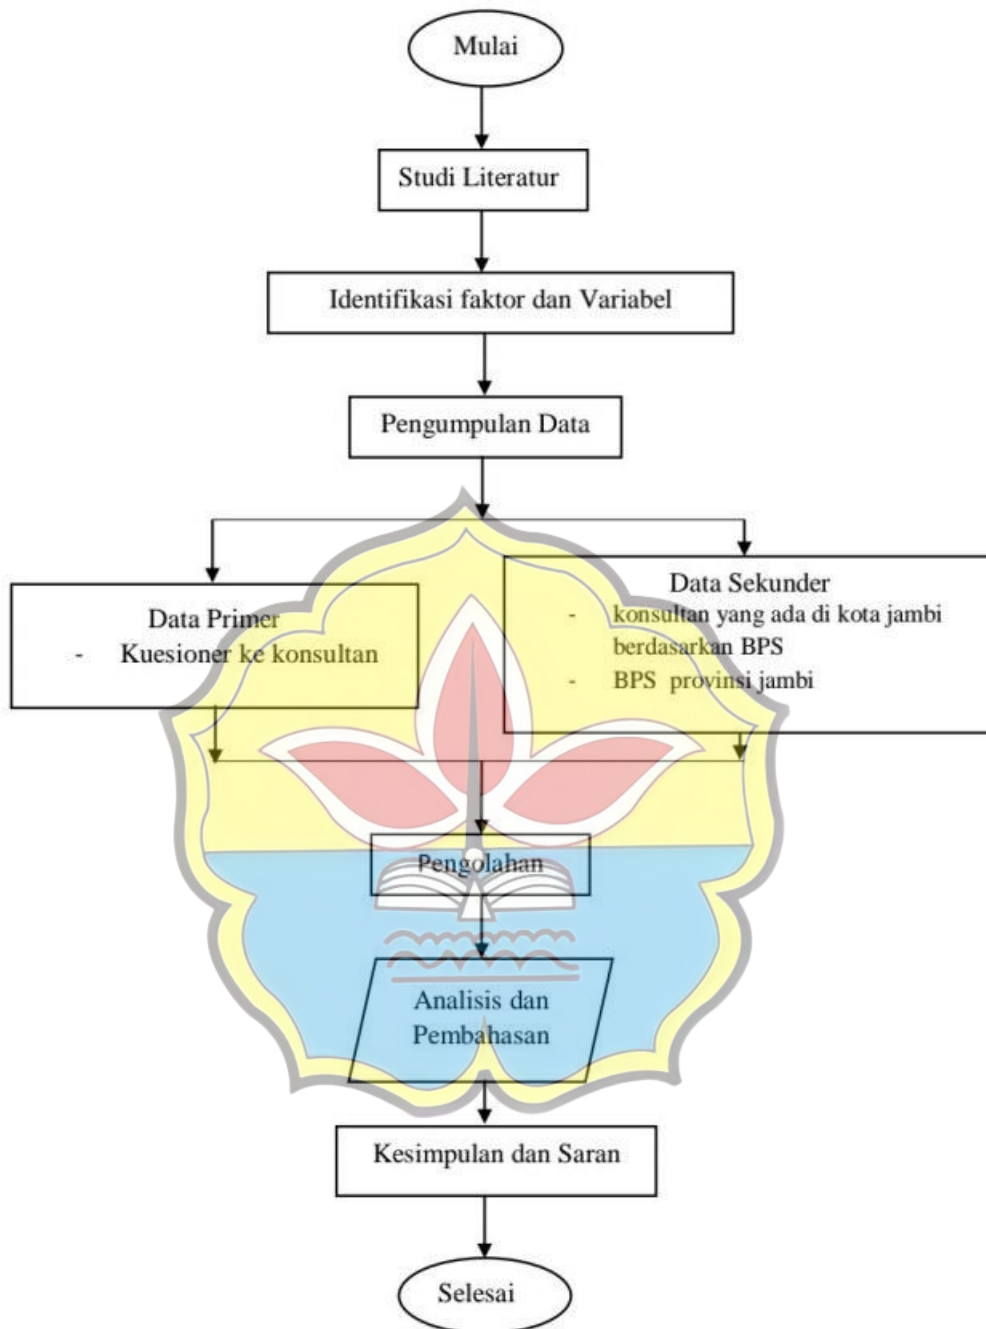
Mulai

Studi Literatur

Identifikasi faktor dan Variabel

Pengumpulan Data

Data Primer
- Kuesioner ke konsultan

Data Sekunder
- konsultan yang ada di kota jambi berdasarkan BPS
- BPS provinsi jambi

Pengolahan

Analisis dan Pembahasan

Kesimpulan dan Saran

Selesai